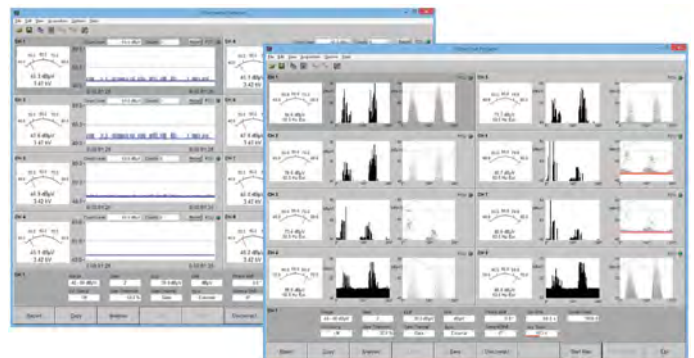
Ch 1
41.3 dBµV
3.42 kV

Ch 2
47.6 dBµV
3.42 kV

Ch 3
41.6 dBµV
3.42 kV

Ch 4
41.3 dBµV
3.42 kV

Ch 1
56.9 dBµV

Ch 2
56.6 dBµV

Ch 3
73.6 dBµV

Ch 4
72.6 dBµV

Ch 5
71.7 dBµV

Ch 6

Ch 7
85.6 dBµV

Ch 8
85.6 dBµV

Report
Zero
Analyse
Disconnect
Start Rec
Exit